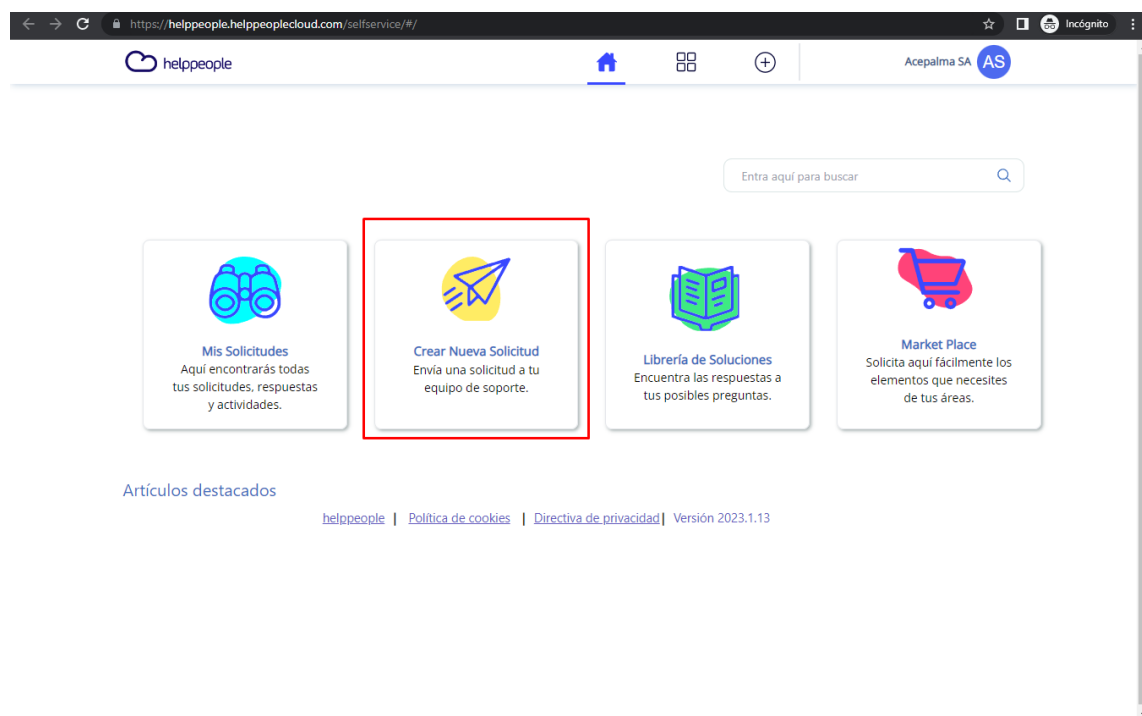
https://helppeople.helppeoplecloud.com/selfservice/#/

Incógnito

helppeople

Acepalma SA AS

Entra aquí para buscar

Mis Solicitudes
Aquí encontrarás todas tus solicitudes, respuestas y actividades.

Crear Nueva Solicitud
Envía una solicitud a tu equipo de soporte.

Librería de Soluciones
Encuentra las respuestas a tus posibles preguntas.

Market Place
Solicita aquí fácilmente los elementos que necesites de tus áreas.

Artículos destacados

helppeople | Política de cookies | Directiva de privacidad | Versión 2023.1.13